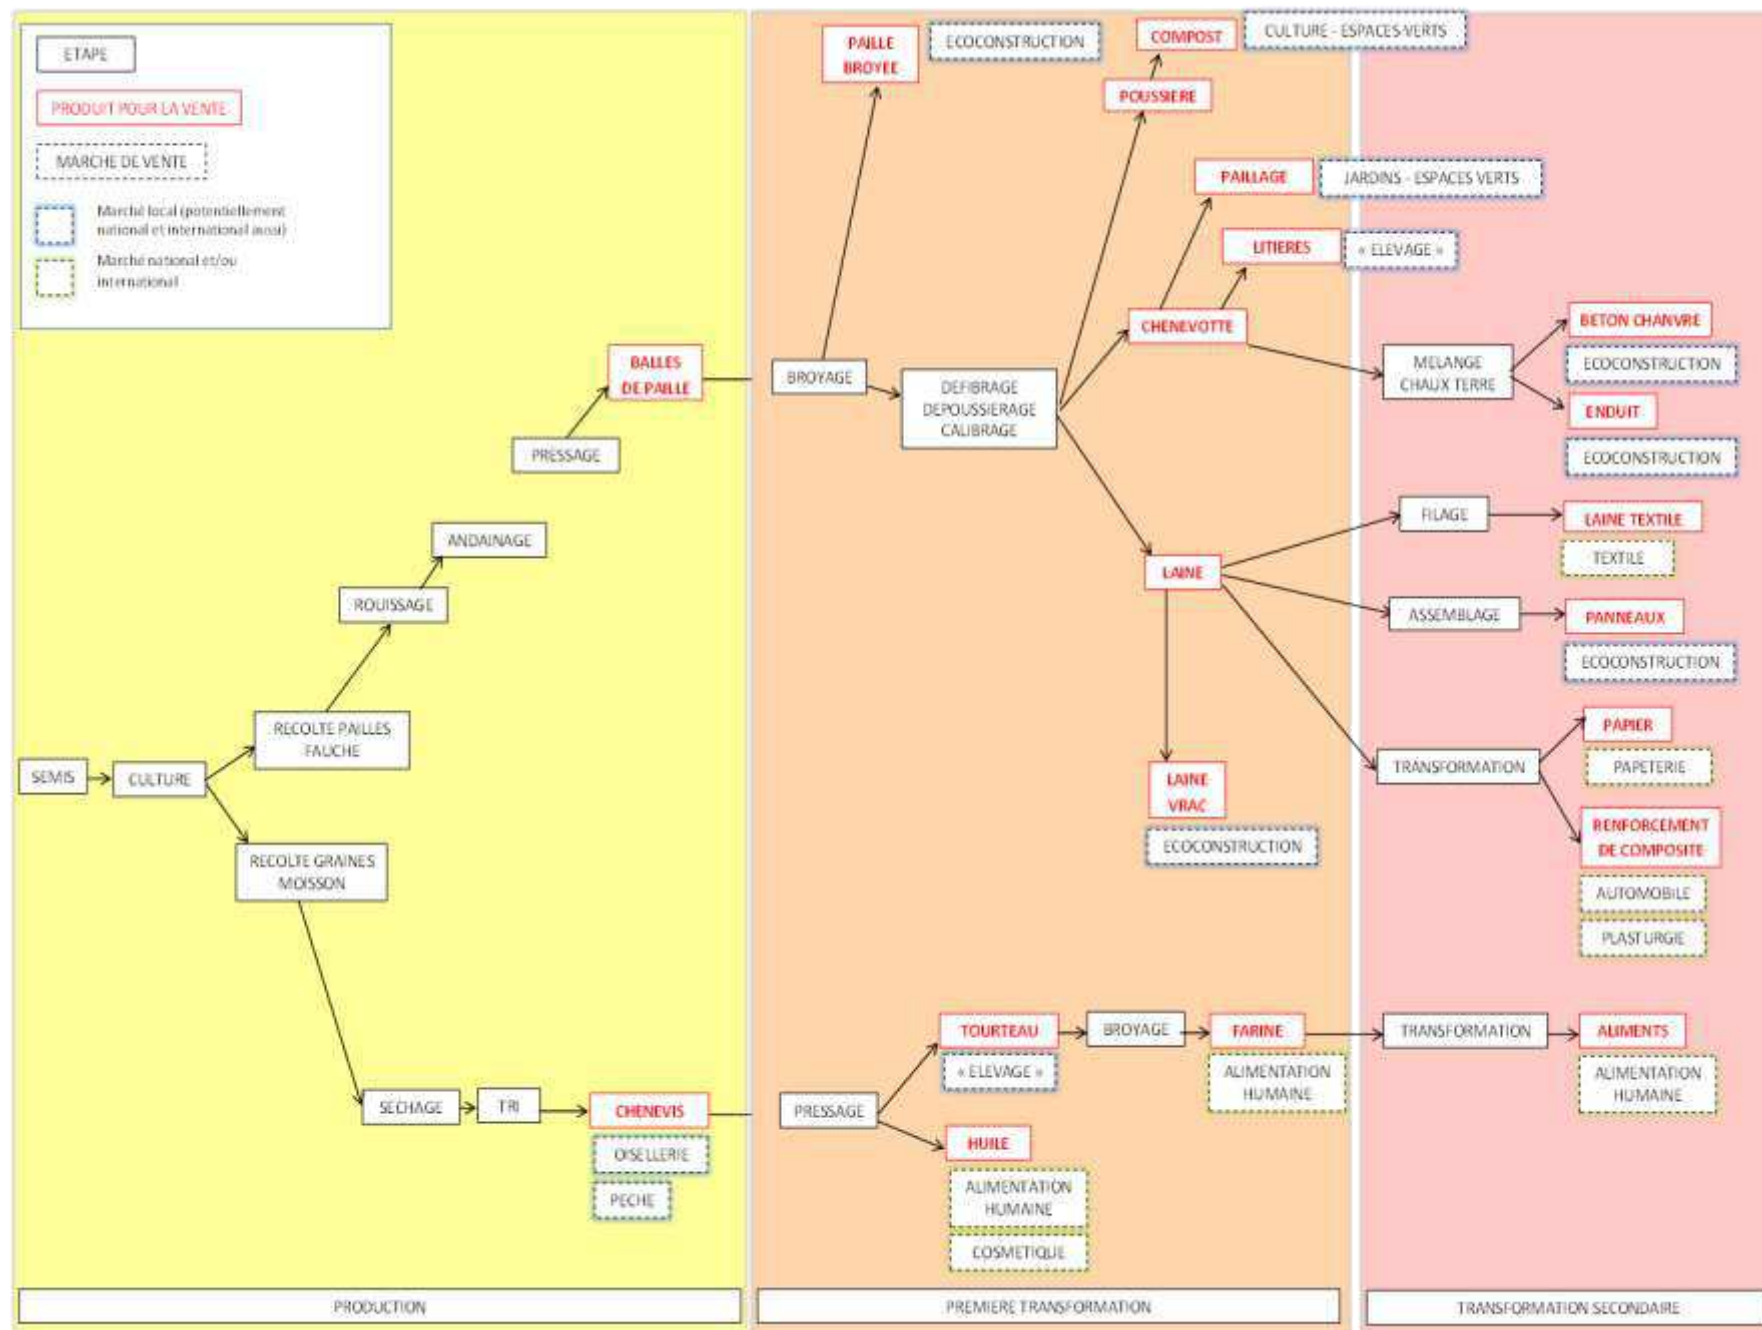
ETAPE

PRODUIT POUR LA VENTE

MARCHE DE VENTE

Marché local (potentiellement national et international aussi)

Marché national et/ou international

SEMIS
CULTURE
RECOLTE PAILLES FAUCHE
ROUISSAGE
ANDAINAGE
PRESSAGE
BALLES DE PAILLE
RECOLTE GRAINES MOISSON
SECHAGE
TRI
CHENEVIS
OISELLERIE
PECHE

PAILLE BROYEE
ECOCONSTRUCTION
COMPOST
CULTURE - ESPACES VERTS
POUSSIERE
PAILLAGE
JARDINS - ESPACES VERTS
LITIERES
« ELEVAGE »
CHENEVOTTE
BROYAGE
DEFIBRAGE DEPOUSSIERAGE CALIBRAGE
LAINE
LAINE VRAC
ECOCONSTRUCTION

MELANGE CHAUX TERRE
BETON CHANVRE
ECOCONSTRUCTION
ENDUIT
ECOCONSTRUCTION
FILAGE
LAINE TEXTILE
TEXTILE
ASSEMBLAGE
PANNEAUX
ECOCONSTRUCTION
TRANSFORMATION
PAPIER
PAPETERIE
RENFORCEMENT DE COMPOSITE
AUTOMOBILE
PLASTURGIE

PRESSAGE
TOURTEAU
« ELEVAGE »
BROYAGE
FARINE
ALIMENTATION HUMAINE
HUILE
ALIMENTATION HUMAINE
COSMETIQUE
TRANSFORMATION
ALIMENTS
ALIMENTATION HUMAINE

PRODUCTION
PREMIERE TRANSFORMATION
TRANSFORMATION SECONDAIRE